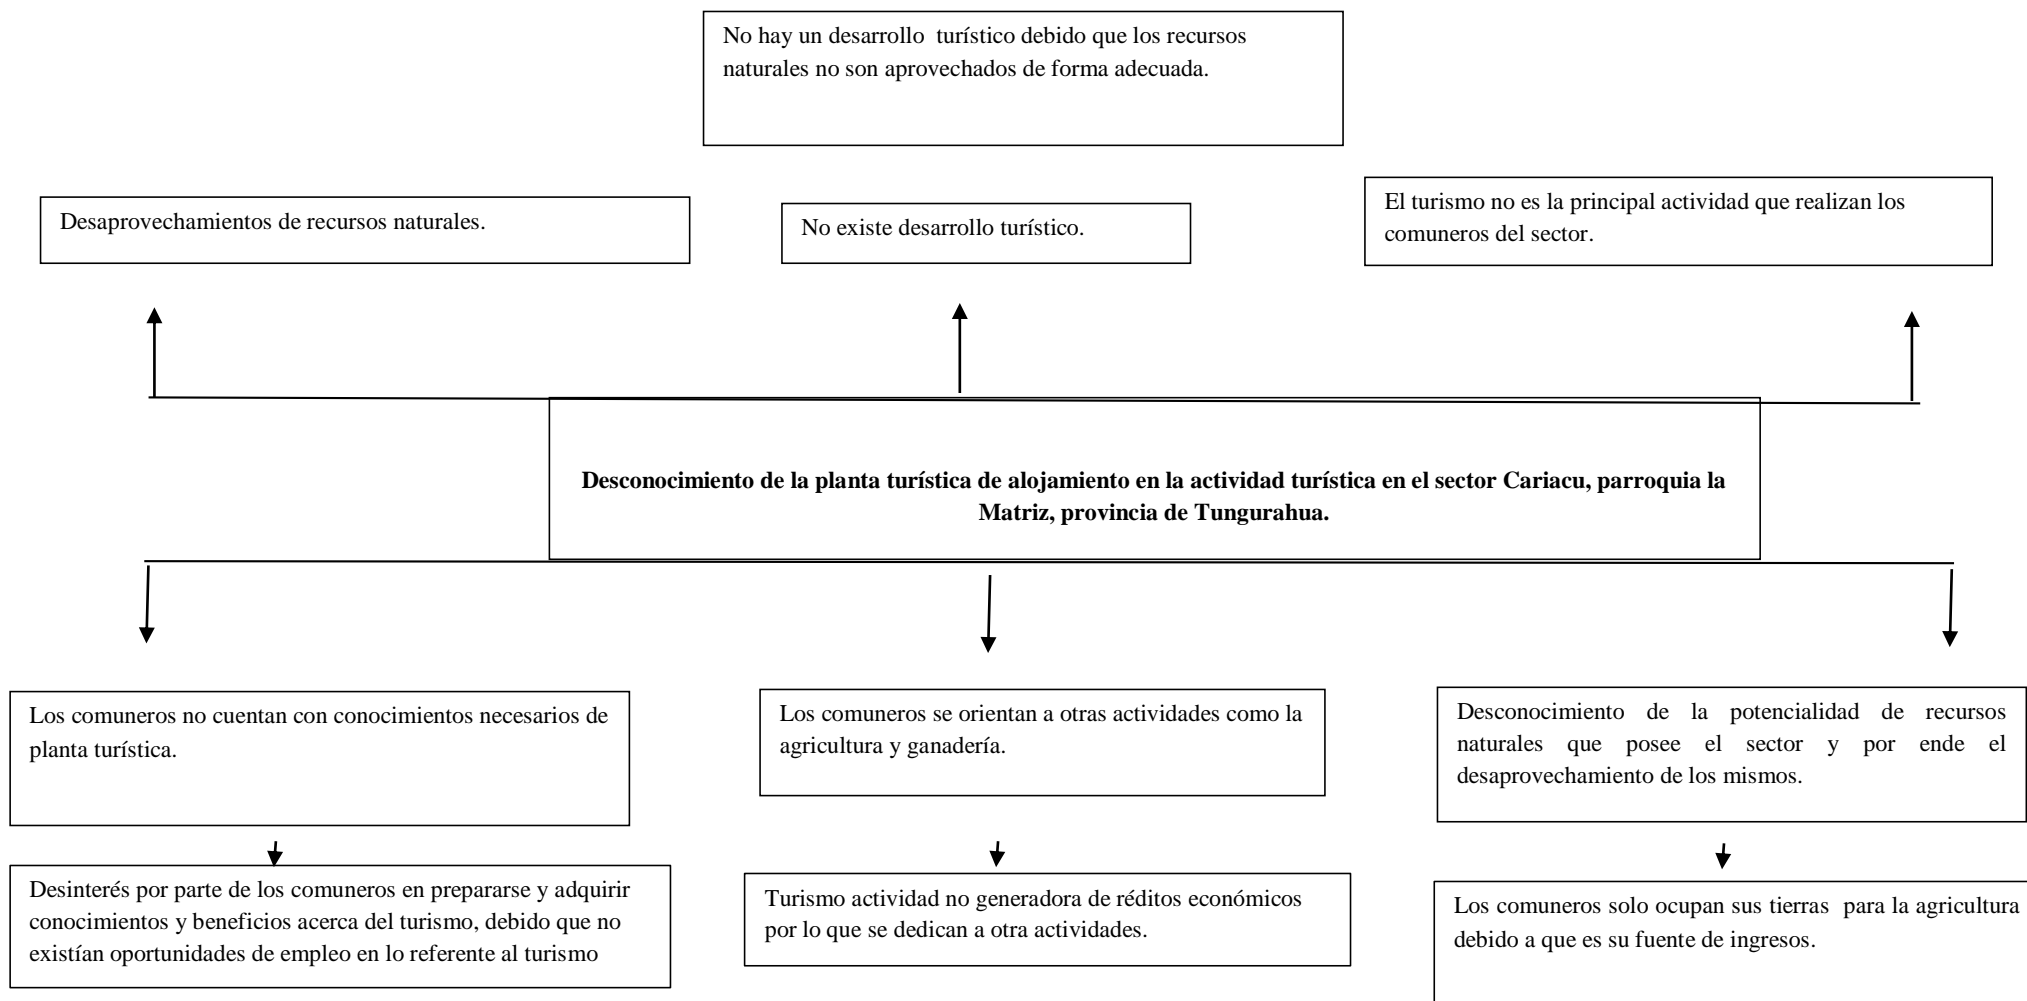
No hay un desarrollo turístico debido que los recursos naturales no son aprovechados de forma adecuada.

Desaprovechamientos de recursos naturales.

No existe desarrollo turístico.

El turismo no es la principal actividad que realizan los comuneros del sector.

**Desconocimiento de la planta turística de alojamiento en la actividad turística en el sector Cariacu, parroquia la Matriz, provincia de Tungurahua.**

Los comuneros no cuentan con conocimientos necesarios de planta turística.

Los comuneros se orientan a otras actividades como la agricultura y ganadería.

Desconocimiento de la potencialidad de recursos naturales que posee el sector y por ende el desaprovechamiento de los mismos.

Desinterés por parte de los comuneros en prepararse y adquirir conocimientos y beneficios acerca del turismo, debido que no existían oportunidades de empleo en lo referente al turismo

Turismo actividad no generadora de réditos económicos por lo que se dedican a otra actividades.

Los comuneros solo ocupan sus tierras para la agricultura debido a que es su fuente de ingresos.